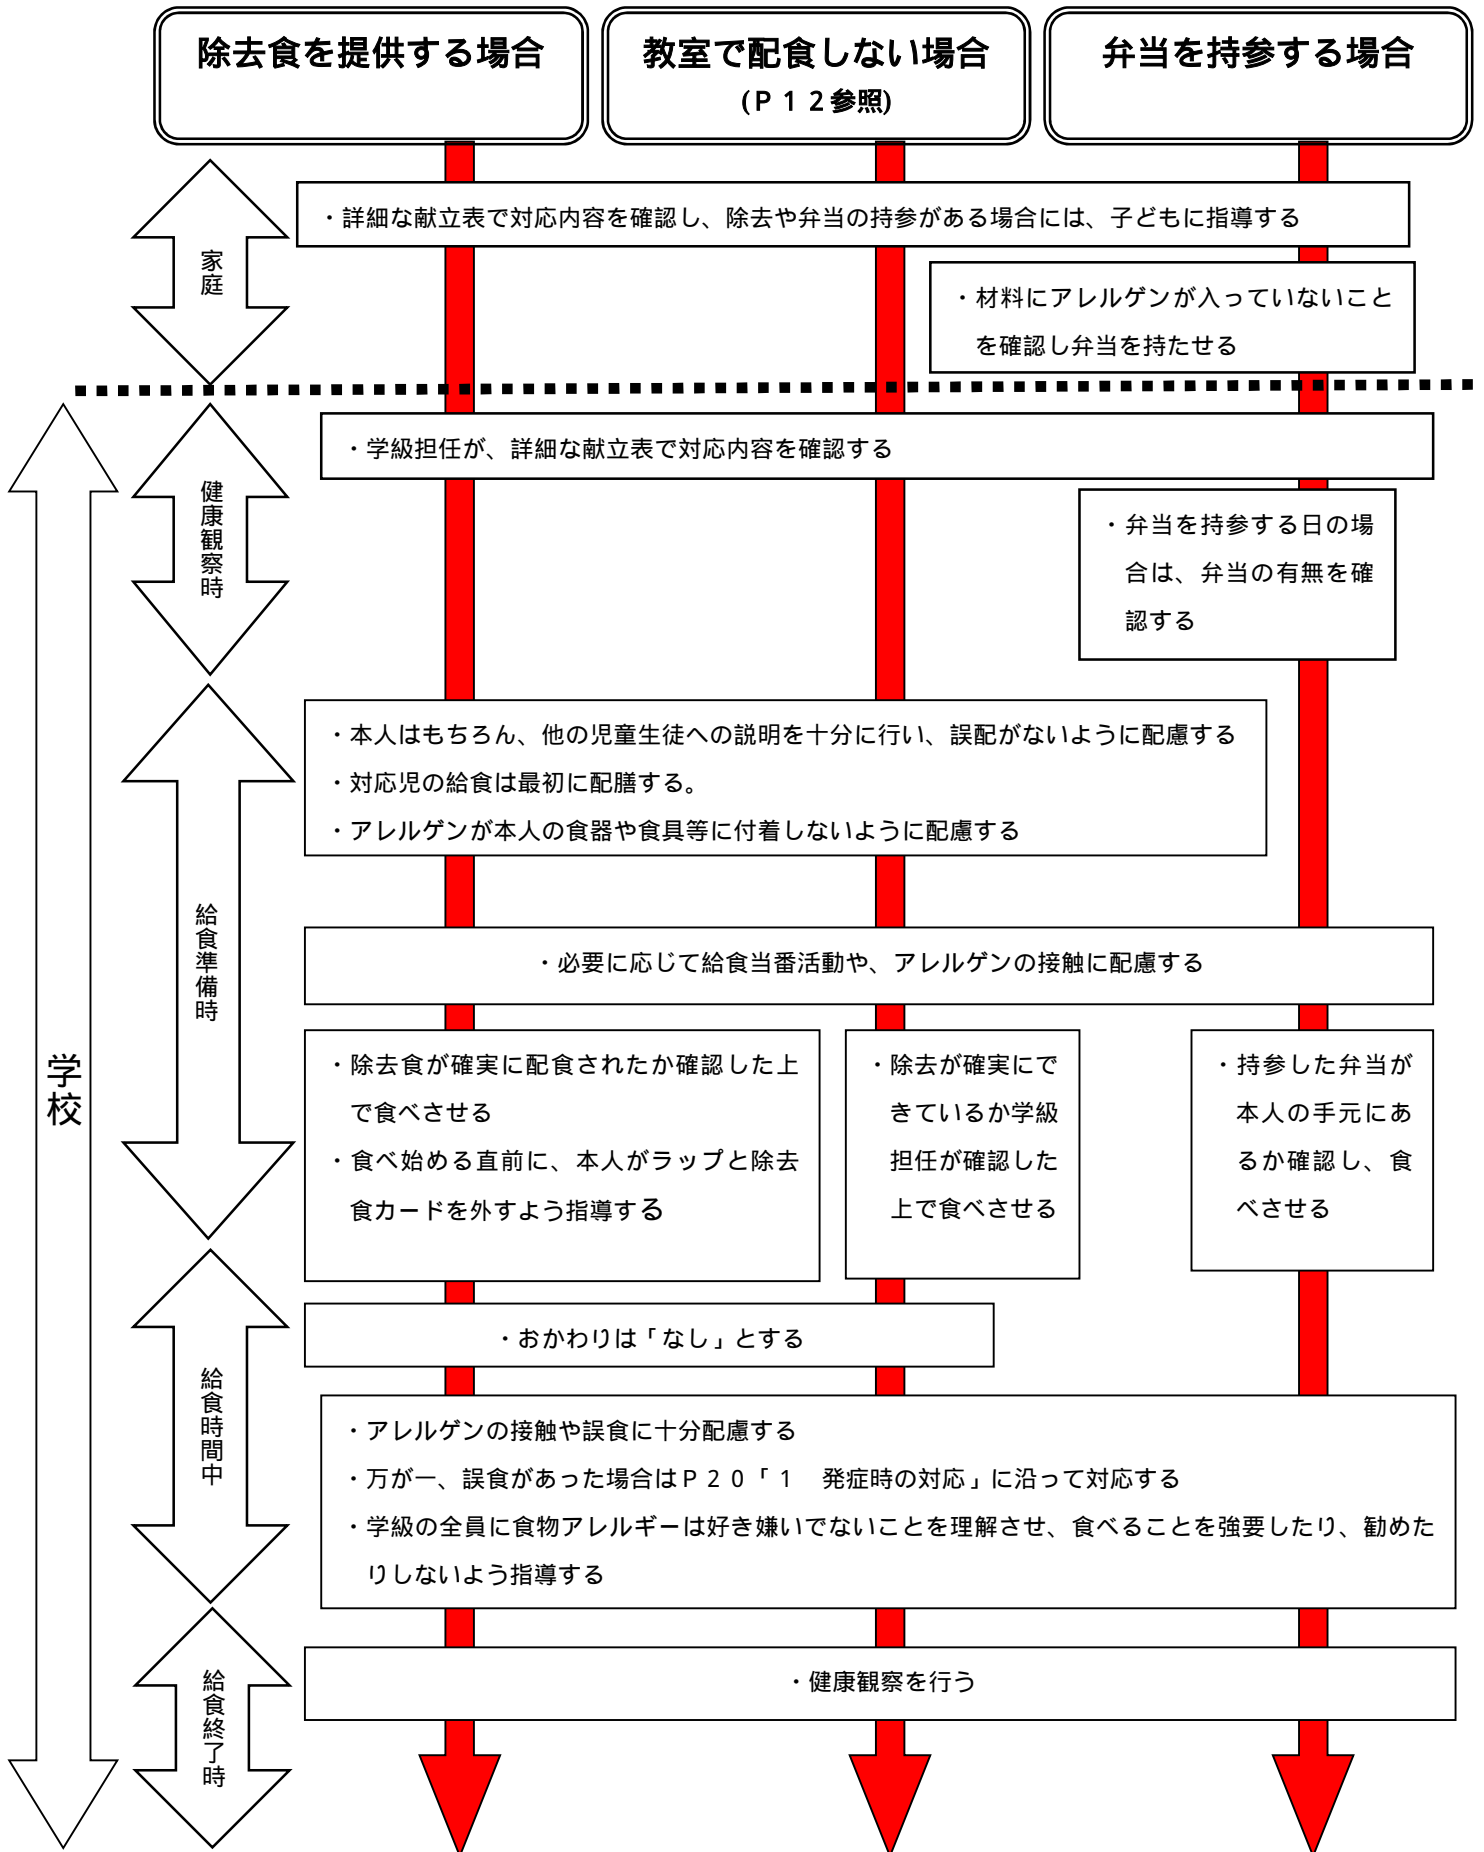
除去食を提供する場合

教室で配食しない場合
（Ｐ１２参照）

弁当を持参する場合

家庭

・詳細な献立表で対応内容を確認し、除去や弁当の持参がある場合には、子どもに指導する

・材料にアレルゲンが入っていないことを確認し弁当を持たせる

学校

健康観察時

・学級担任が、詳細な献立表で対応内容を確認する

・弁当を持参する日の場合は、弁当の有無を確認する

給食準備時

・本人はもちろん、他の児童生徒への説明を十分に行い、誤配がないように配慮する
・対応児の給食は最初に配膳する。
・アレルゲンが本人の食器や食具等に付着しないように配慮する

・必要に応じて給食当番活動や、アレルゲンの接触に配慮する

・除去食が確実に配食されたか確認した上で食べさせる
・食べ始める直前に、本人がラップと除去食カードを外すよう指導する

・除去が確実にできているか学級担任が確認した上で食べさせる

・持参した弁当が本人の手元にあるか確認し、食べさせる

給食時間中

・おかわりは「なし」とする

・アレルゲンの接触や誤食に十分配慮する
・万が一、誤食があった場合はＰ２０「１　発症時の対応」に沿って対応する
・学級の全員に食物アレルギーは好き嫌いでないことを理解させ、食べることを強要したり、勧めたりしないよう指導する

給食終了時

・健康観察を行う